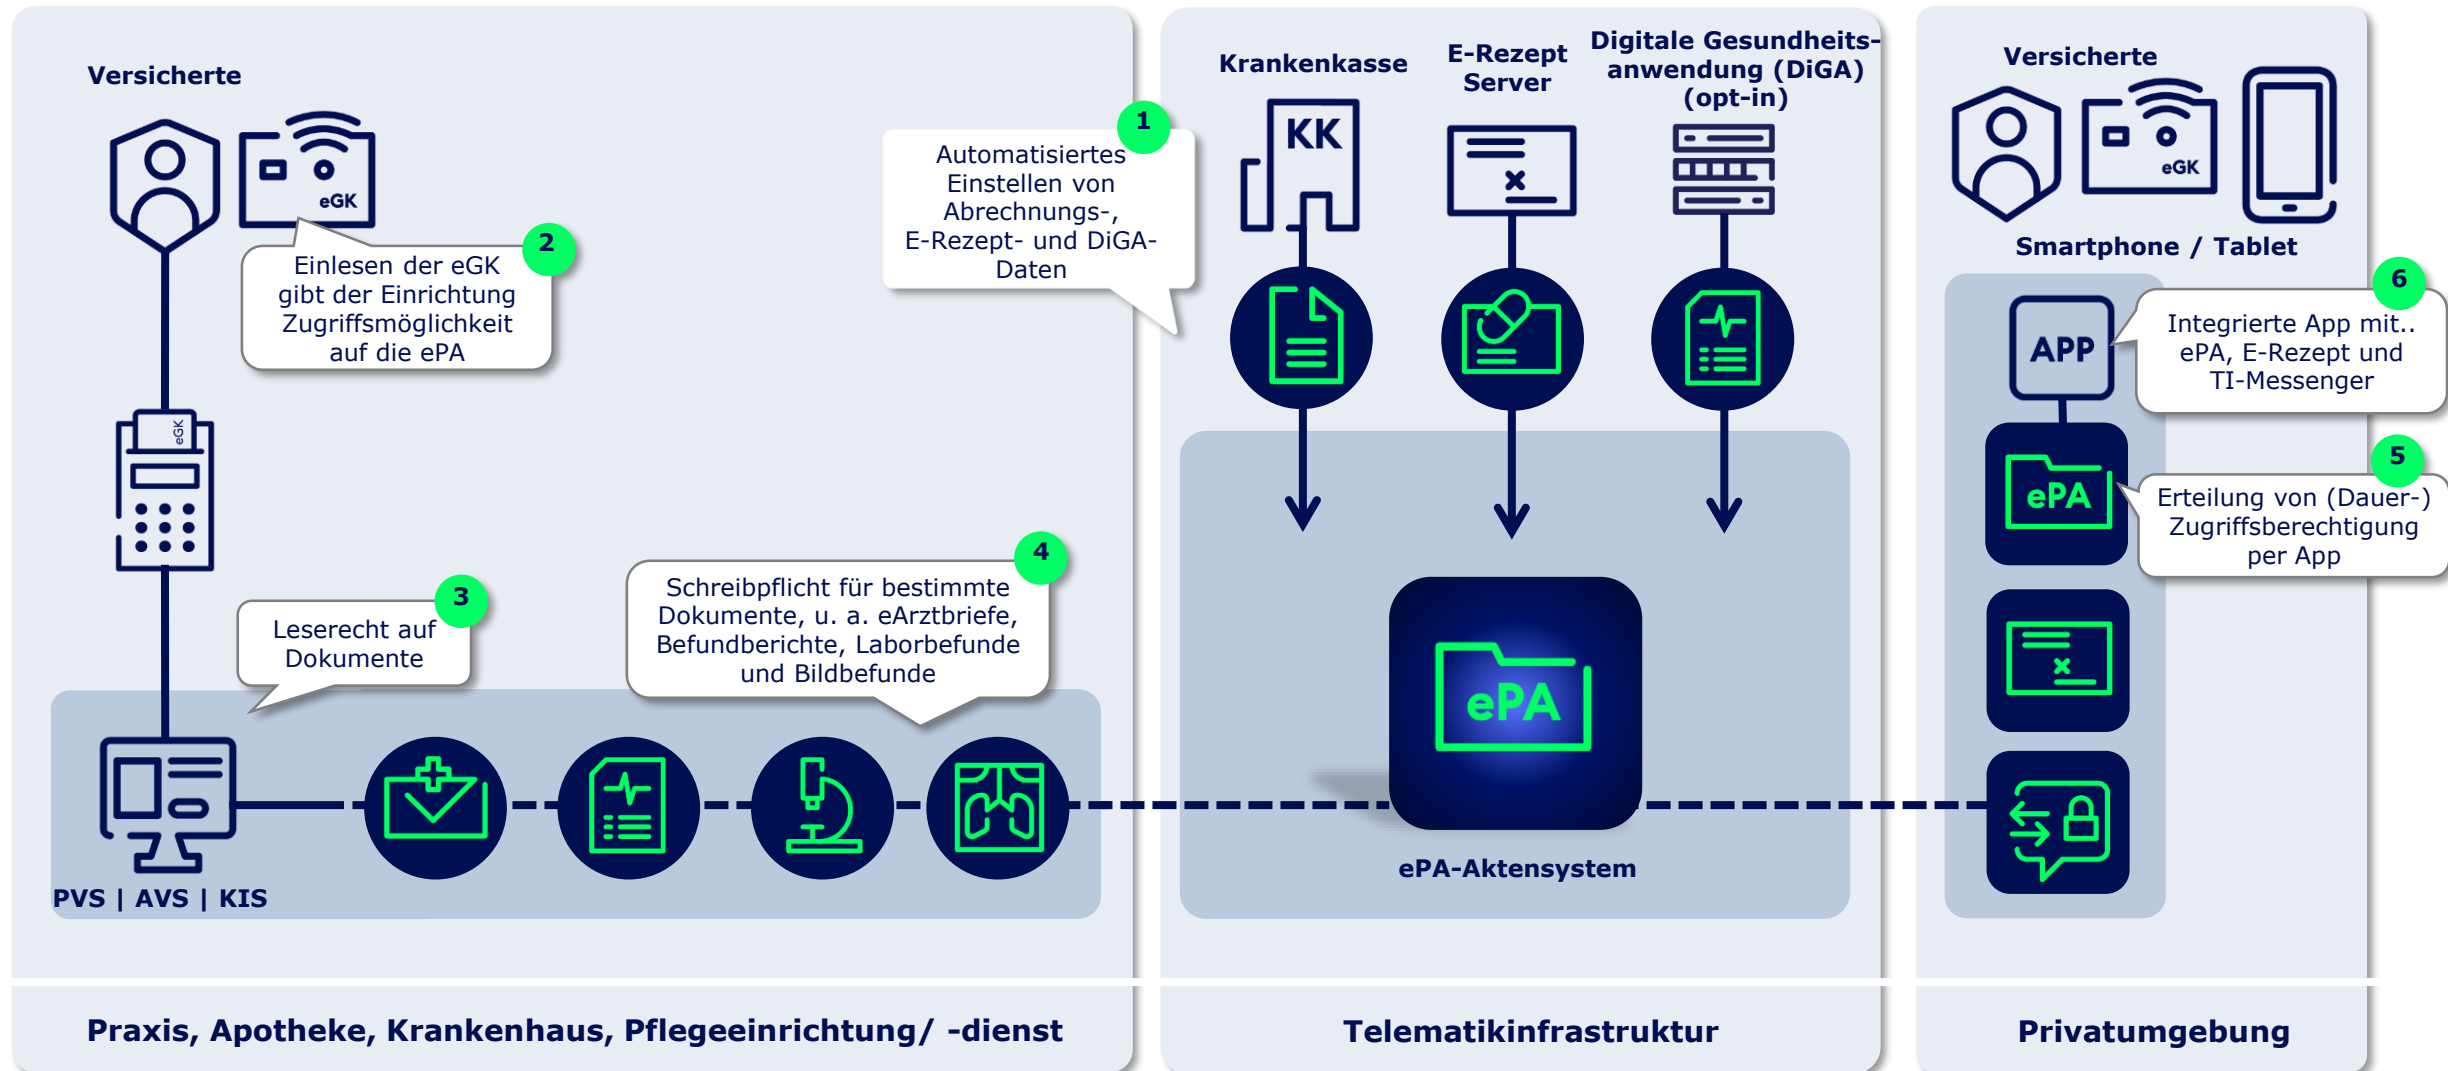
Versicherte

eGK

2
Einlesen der eGK gibt der Einrichtung Zugriffsmöglichkeit auf die ePA

eGK

3
Leserecht auf Dokumente

4
Schreibpflicht für bestimmte Dokumente, u. a. eArztbriefe, Befundberichte, Laborbefunde und Bildbefunde

PVS | AVS | KIS

1
Automatisiertes Einstellen von Abrechnungs-, E-Rezept- und DiGA-Daten

Krankenkasse

KK

E-Rezept Server

Digitale Gesundheitsanwendung (DiGA) (opt-in)

ePA

ePA-Aktensystem

Versicherte

eGK

Smartphone / Tablet

APP

6
Integrierte App mit.. ePA, E-Rezept und TI-Messenger

ePA

5
Erteilung von (Dauer-) Zugriffsberechtigung per App

Praxis, Apotheke, Krankenhaus, Pflegeeinrichtung/ -dienst

Telematikinfrastruktur

Privatumgebung